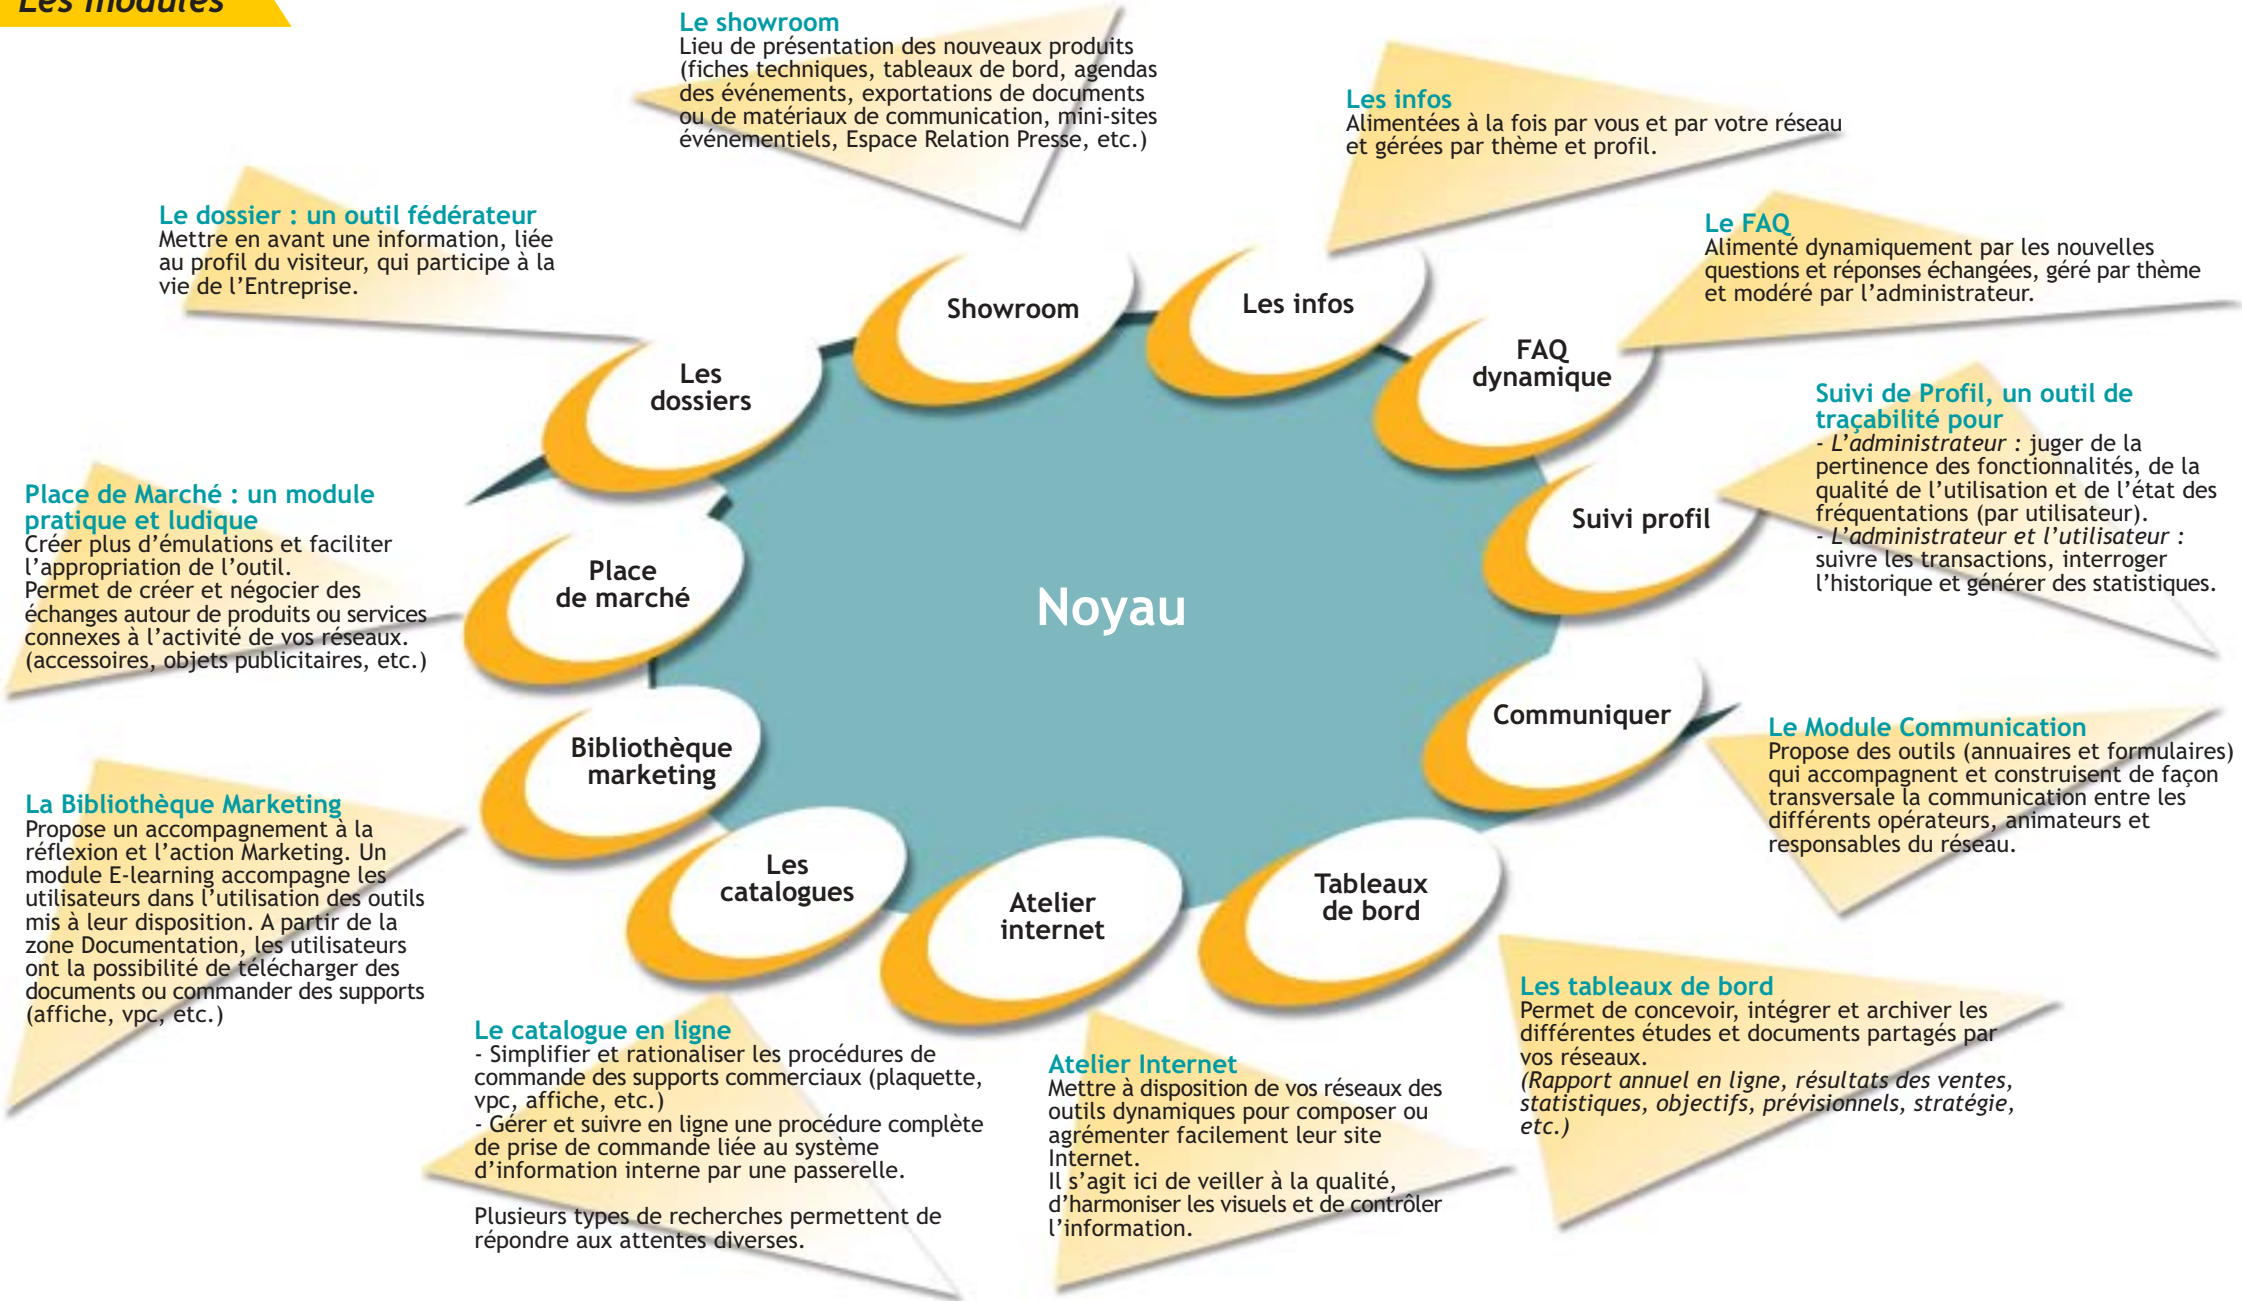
Les modules

Le showroom
Lieu de présentation des nouveaux produits (fiches techniques, tableaux de bord, agendas des événements, exportations de documents ou de matériaux de communication, mini-sites événementiels, Espace Relation Presse, etc.)

Les infos
Alimentées à la fois par vous et par votre réseau et gérées par thème et profil.

Le dossier : un outil fédérateur
Mettre en avant une information, liée au profil du visiteur, qui participe à la vie de l'Entreprise.

Le FAQ
Alimenté dynamiquement par les nouvelles questions et réponses échangées, géré par thème et modéré par l'administrateur.

Suivi de Profil, un outil de traçabilité pour
- L'administrateur : juger de la pertinence des fonctionnalités, de la qualité de l'utilisation et de l'état des fréquentations (par utilisateur).
- L'administrateur et l'utilisateur : suivre les transactions, interroger l'historique et générer des statistiques.

Place de Marché : un module pratique et ludique
Créer plus d'émulations et faciliter l'appropriation de l'outil.
Permet de créer et négocier des échanges autour de produits ou services connexes à l'activité de vos réseaux. (accessoires, objets publicitaires, etc.)

Showroom

Les infos

FAQ dynamique

Les dossiers

Suivi profil

Place de marché

Noyau

Communiquer

Bibliothèque marketing

Les catalogues

Atelier internet

Tableaux de bord

Le Module Communication
Propose des outils (annuaires et formulaires) qui accompagnent et construisent de façon transversale la communication entre les différents opérateurs, animateurs et responsables du réseau.

La Bibliothèque Marketing
Propose un accompagnement à la réflexion et l'action Marketing. Un module E-learning accompagne les utilisateurs dans l'utilisation des outils mis à leur disposition. A partir de la zone Documentation, les utilisateurs ont la possibilité de télécharger des documents ou commander des supports (affiche, vpc, etc.)

Les tableaux de bord
Permet de concevoir, intégrer et archiver les différentes études et documents partagés par vos réseaux.
(Rapport annuel en ligne, résultats des ventes, statistiques, objectifs, prévisionnels, stratégie, etc.)

Le catalogue en ligne
- Simplifier et rationaliser les procédures de commande des supports commerciaux (plaquette, vpc, affiche, etc.)
- Gérer et suivre en ligne une procédure complète de prise de commande liée au système d'information interne par une passerelle.

Plusieurs types de recherches permettent de répondre aux attentes diverses.

Atelier Internet
Mettre à disposition de vos réseaux des outils dynamiques pour composer ou agrémenter facilement leur site Internet.
Il s'agit ici de veiller à la qualité, d'harmoniser les visuels et de contrôler l'information.